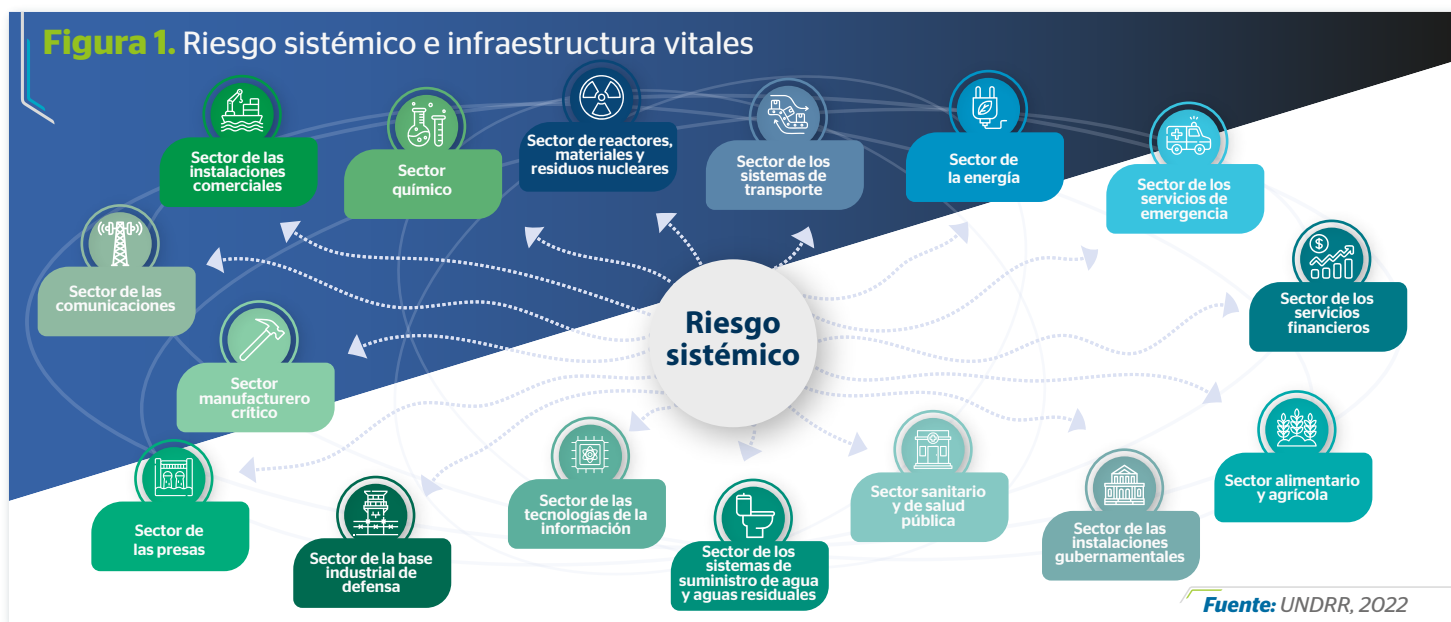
Figura 1. Riesgo sistémico e infraestructura vitales

Sector de las instalaciones comerciales

Sector químico

Sector de reactores, materiales y residuos nucleares

Sector de los sistemas de transporte

Sector de la energía

Sector de los servicios de emergencia

Sector de las comunicaciones

Riesgo sistémico

Sector de los servicios financieros

Sector manufacturero crítico

Sector alimentario y agrícola

Sector de las presas

Sector de la base industrial de defensa

Sector de las tecnologías de la información

Sector de los sistemas de suministro de agua y aguas residuales

Sector sanitario y de salud pública

Sector de las instalaciones gubernamentales

Fuente: UNDRR, 2022